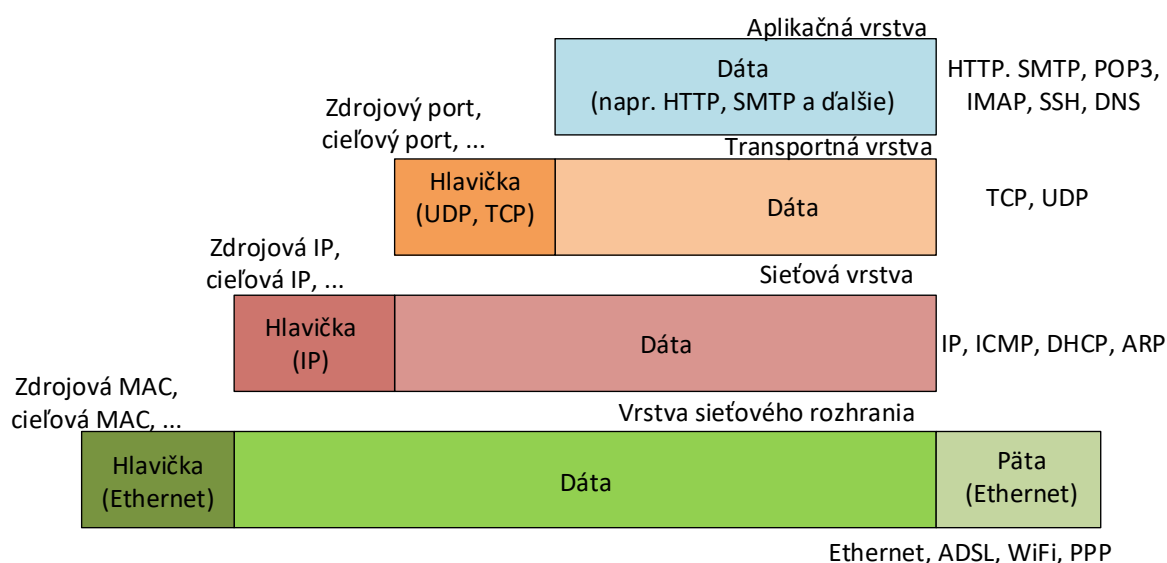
Aplikačná vrstva

Dáta
(napr. HTTP, SMTP a ďalšie)

HTTP. SMTP, POP3, IMAP, SSH, DNS

Zdrojový port, cieľový port, ...

Transportná vrstva

Hlavička
(UDP, TCP)

Dáta

TCP, UDP

Zdrojová IP, cieľová IP, ...

Sieťová vrstva

Hlavička
(IP)

Dáta

IP, ICMP, DHCP, ARP

Zdrojová MAC, cieľová MAC, ...

Vrstva sieťového rozhrania

Hlavička
(Ethernet)

Dáta

Päta
(Ethernet)

Ethernet, ADSL, WiFi, PPP